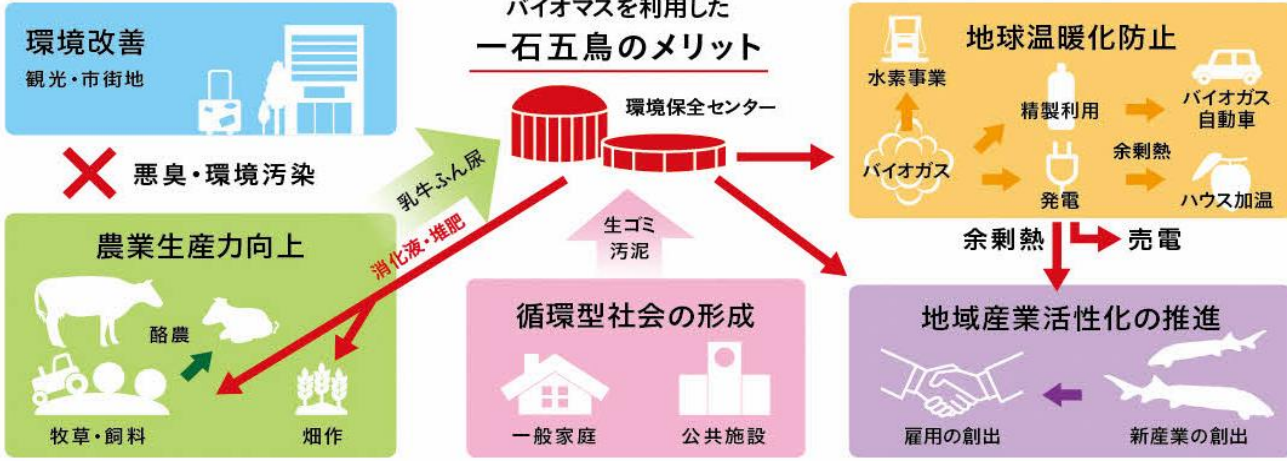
バイオマスを利用した
一石五鳥のメリット

環境改善
観光・市街地

悪臭・環境汚染

環境保全センター

乳牛ふん尿

消化液・堆肥

生ゴミ
汚泥

地球温暖化防止
水素事業
精製利用
バイオガス自動車
バイオガス
余剰熱
発電
ハウス加温

余剰熱
売電

農業生産力向上
酪農
牧草・飼料
畑作

循環型社会の形成
一般家庭
公共施設

地域産業活性化の推進
雇用の創出
新産業の創出